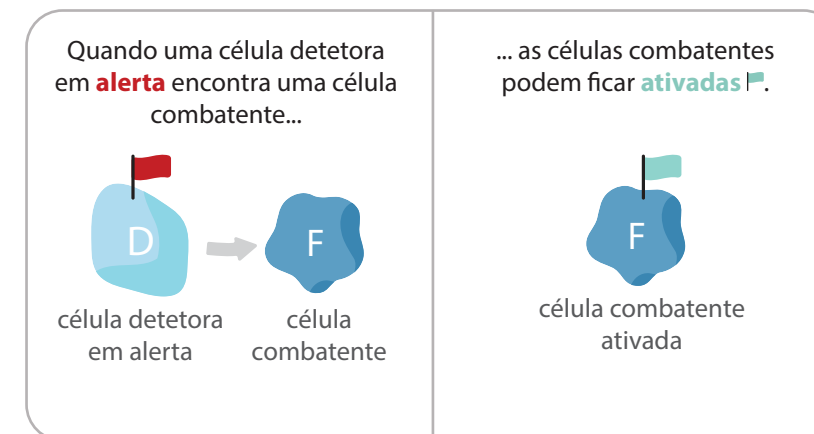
Quando uma célula detetora em **alerta** encontra uma célula combatente...

D

F

célula detetora em alerta

célula combatente

... as células combatentes podem ficar **ativadas**.

F

célula combatente ativada